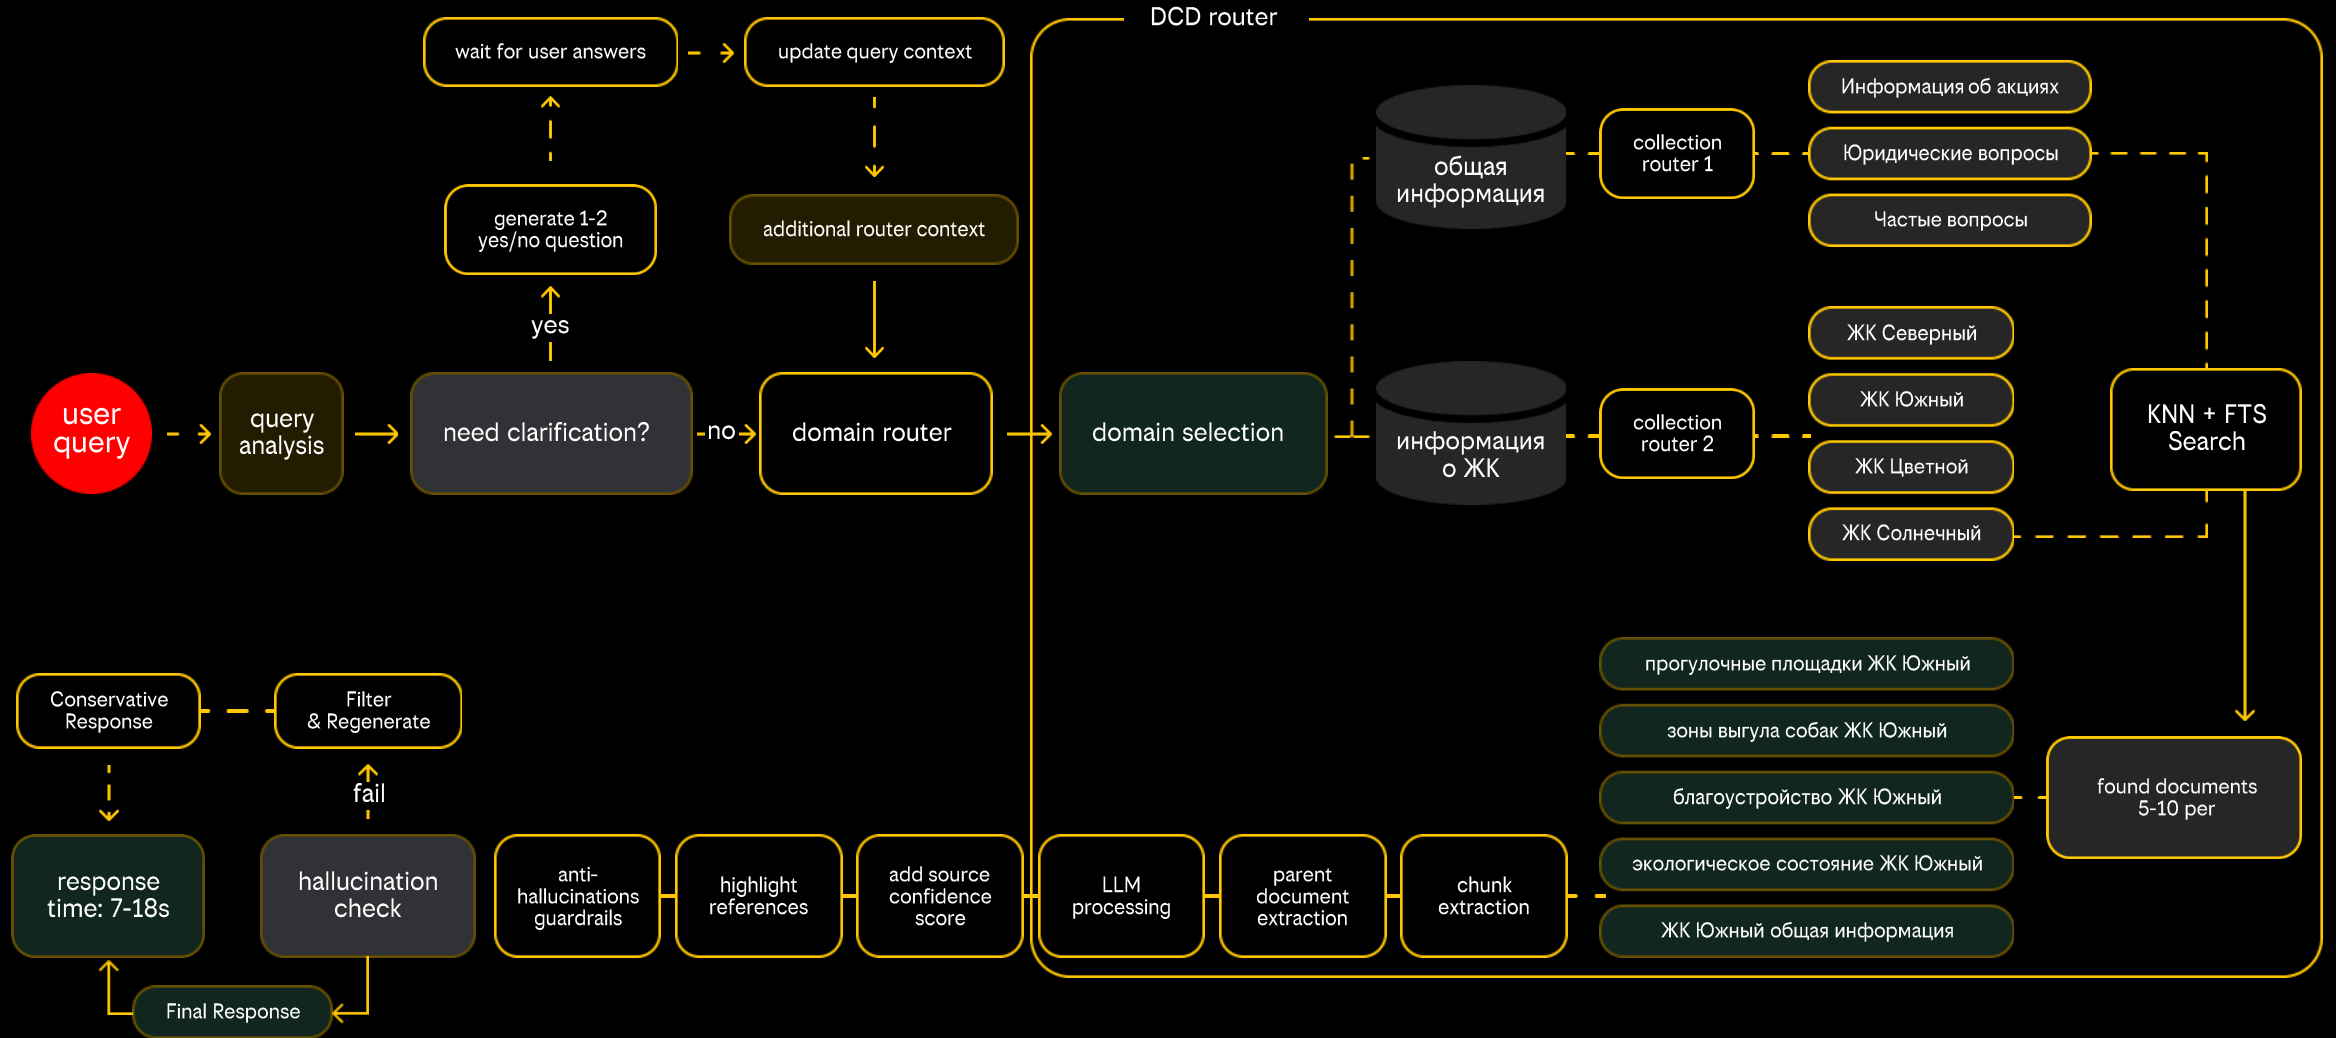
wait for user answers

update query context

DCD router

generate 1-2 yes/no question

additional router context

Информация об акциях

общая информация

collection router 1

Юридические вопросы

Частые вопросы

ЖК Северный

yes

user query

query analysis

need clarification?

no

domain router

domain selection

информация о ЖК

collection router 2

ЖК Южный

ЖК Цветной

ЖК Солнечный

KNN + FTS Search

прогулочные площадки ЖК Южный

зоны выгула собак ЖК Южный

благоустройство ЖК Южный

экологическое состояние ЖК Южный

ЖК Южный общая информация

found documents 5-10 per

Conservative Response

Filter & Regenerate

fail

response time: 7-18s

hallucination check

anti-hallucinations guardrails

highlight references

add source confidence score

LLM processing

parent document extraction

chunk extraction

Final Response